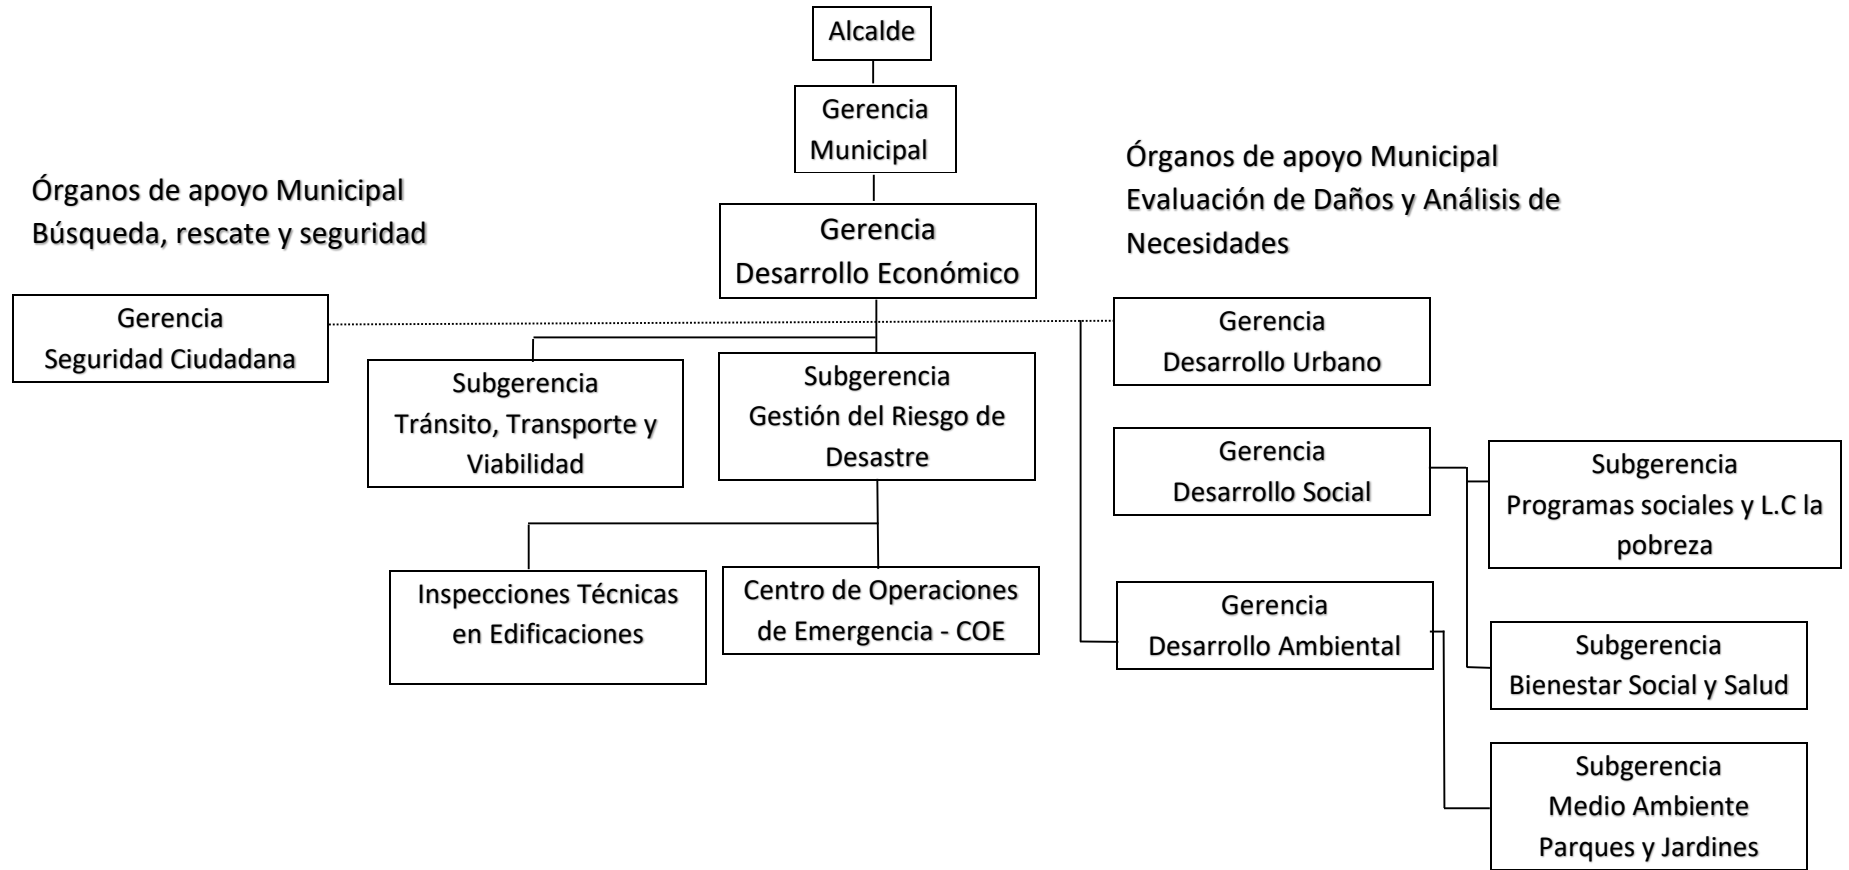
Alcalde

Gerencia
Municipal

Órganos de apoyo Municipal
Búsqueda, rescate y seguridad

Gerencia
Desarrollo Económico

Órganos de apoyo Municipal
Evaluación de Daños y Análisis de Necesidades

Gerencia
Seguridad Ciudadana

Subgerencia
Tránsito, Transporte y Viabilidad

Subgerencia
Gestión del Riesgo de Desastre

Gerencia
Desarrollo Urbano

Gerencia
Desarrollo Social

Subgerencia
Programas sociales y L.C la pobreza

Inspecciones Técnicas en Edificaciones

Centro de Operaciones de Emergencia - COE

Gerencia
Desarrollo Ambiental

Subgerencia
Bienestar Social y Salud

Subgerencia
Medio Ambiente
Parques y Jardines